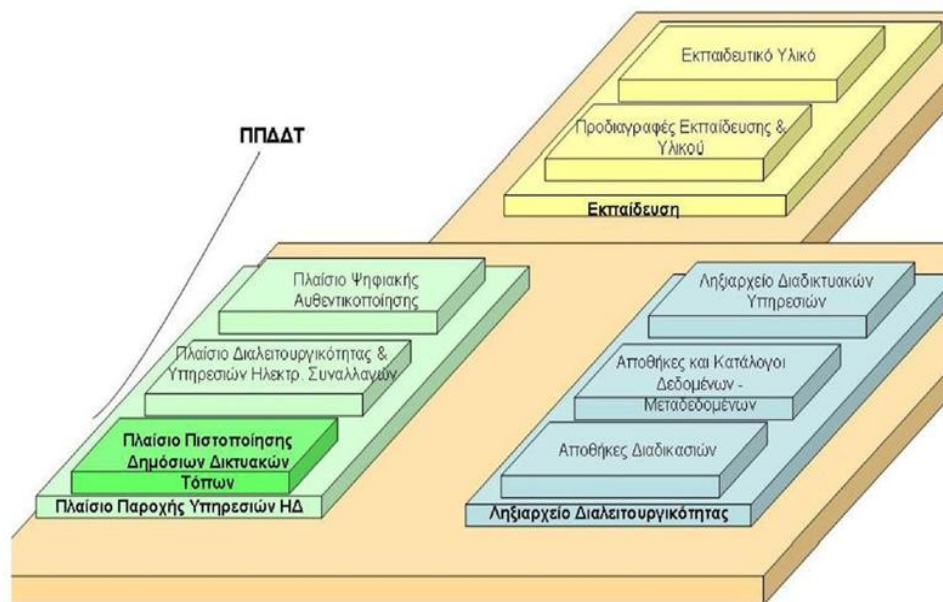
ΠΠΔΔΤ

Εκπαιδευτικό Υλικό

Προδιαγραφές Εκπαίδευσης & Υλικού

Εκπαίδευση

Πλαίσιο Ψηφιακής Αυθεντικοποίησης

Πλαίσιο Διαλειτουργικότητας & Υπηρεσιών Ηλεκτρ. Συναλλαγών

Πλαίσιο Πιστοποίησης Δημόσιων Δικτυακών Τόπων

Πλαίσιο Παροχής Υπηρεσιών ΗΔ

Ληξιαρχείο Διαδικτυακών Υπηρεσιών

Αποθήκες και Κατάλογοι Δεδομένων - Μεταδεδομένων

Αποθήκες Διαδικασιών

Ληξιαρχείο Διαλειτουργικότητας